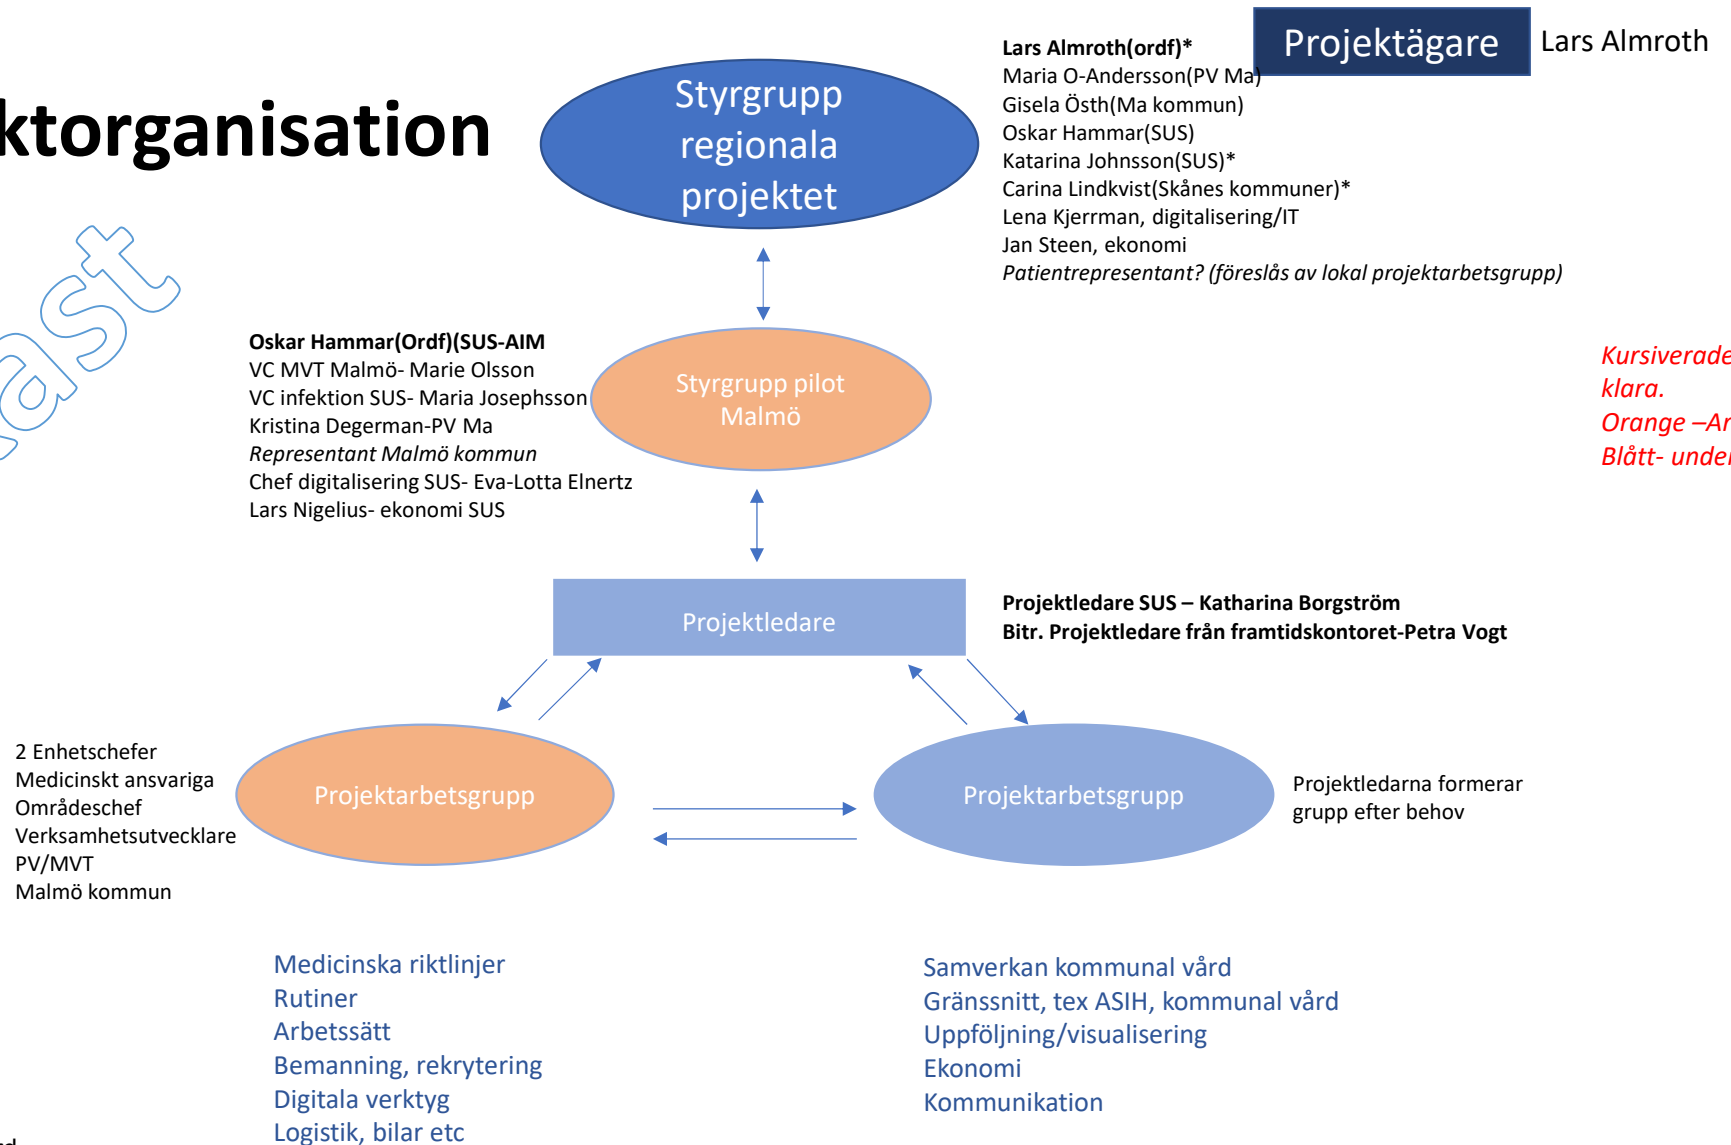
ktorganisation

ast

Styrgrupp regionala projektet

Lars Almroth(ordf)*
Maria O-Andersson(PV Ma)
Gisela Östh(Ma kommun)
Oskar Hammar(SUS)
Katarina Johnsson(SUS)*
Carina Lindkvist(Skånes kommuner)*
Lena Kjerrman, digitalisering/IT
Jan Steen, ekonomi
*Patientrepresentant? (föreslås av lokal projektarbetsgrupp)*

Projektägare

Lars Almroth

Oskar Hammar(Ordf)(SUS-AIM)
VC MVT Malmö- Marie Olsson
VC infektion SUS- Maria Josephsson
Kristina Degerman-PV Ma
*Representant Malmö kommun*
Chef digitalisering SUS- Eva-Lotta Elnertz
Lars Nigelius- ekonomi SUS

Styrgrupp pilot Malmö

*Kursiverade*
*klara.*
*Orange –Ar*
*Blått- unde*

Projektledare

Projektledare SUS – Katharina Borgström
Bitr. Projektledare från framtidskontoret-Petra Vogt

2 Enhetschefer
Medicinskt ansvariga
Områdeschef
Verksamhetsutvecklare
PV/MVT
Malmö kommun

Projektarbetsgrupp

Projektarbetsgrupp

Projektledarna formerar grupp efter behov

Medicinska riktlinjer
Rutiner
Arbetssätt
Bemanning, rekrytering
Digitala verktyg
Logistik, bilar etc

Samverkan kommunal vård
Gränssnitt, tex ASIH, kommunal vård
Uppföljning/visualisering
Ekonomi
Kommunikation

d